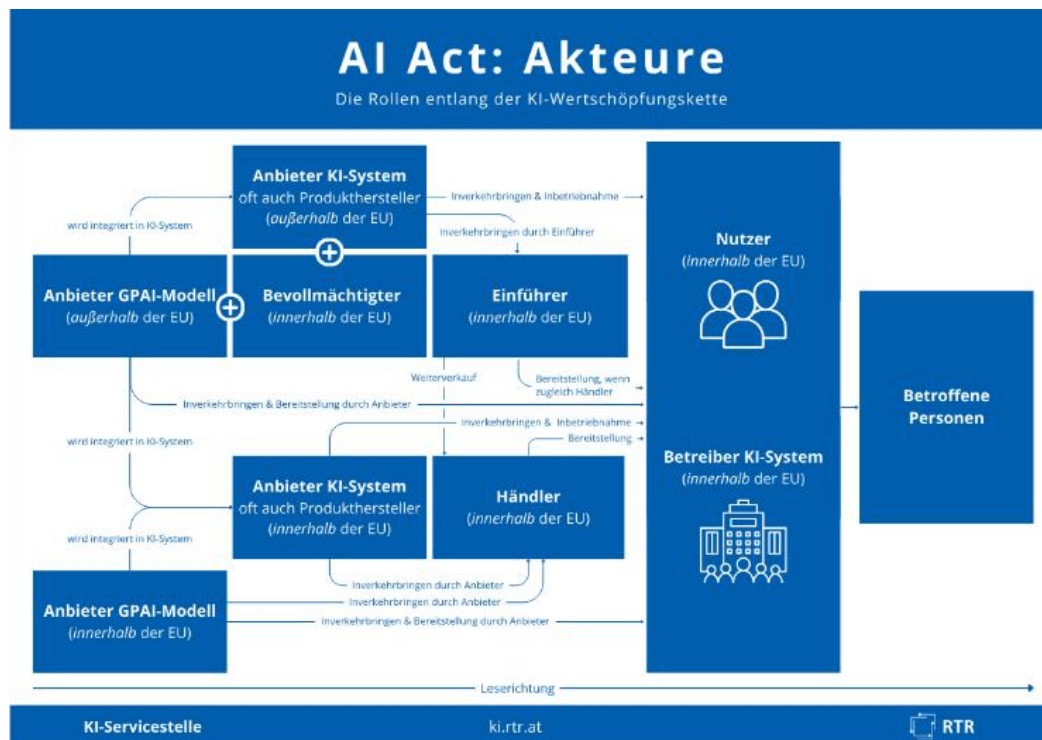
AI Act: Akteure

Die Rollen entlang der KI-Wertschöpfungskette

Anbieter KI-System
oft auch Produkthersteller
(außerhalb der EU)

wird integriert in KI-System

Inverkehrbringen & Inbetriebnahme

Inverkehrbringen durch Einführer

Anbieter GPAI-Modell
(außerhalb der EU)

Bevollmächtigter
(innerhalb der EU)

Einführer
(innerhalb der EU)

Nutzer
(innerhalb der EU)

Weiterverkauf

Bereitstellung, wenn zugleich Händler

Inverkehrbringen & Bereitstellung durch Anbieter

Betroffene Personen

wird integriert in KI-System

Inverkehrbringen & Inbetriebnahme

Bereitstellung

Betreiber KI-System
(innerhalb der EU)

Anbieter KI-System
oft auch Produkthersteller
(innerhalb der EU)

Händler
(innerhalb der EU)

wird integriert in KI-System

Inverkehrbringen durch Anbieter

Inverkehrbringen durch Anbieter

Anbieter GPAI-Modell
(innerhalb der EU)

Inverkehrbringen & Bereitstellung durch Anbieter

Leserichtung

KI-Servicestelle

ki.rtr.at

RTR